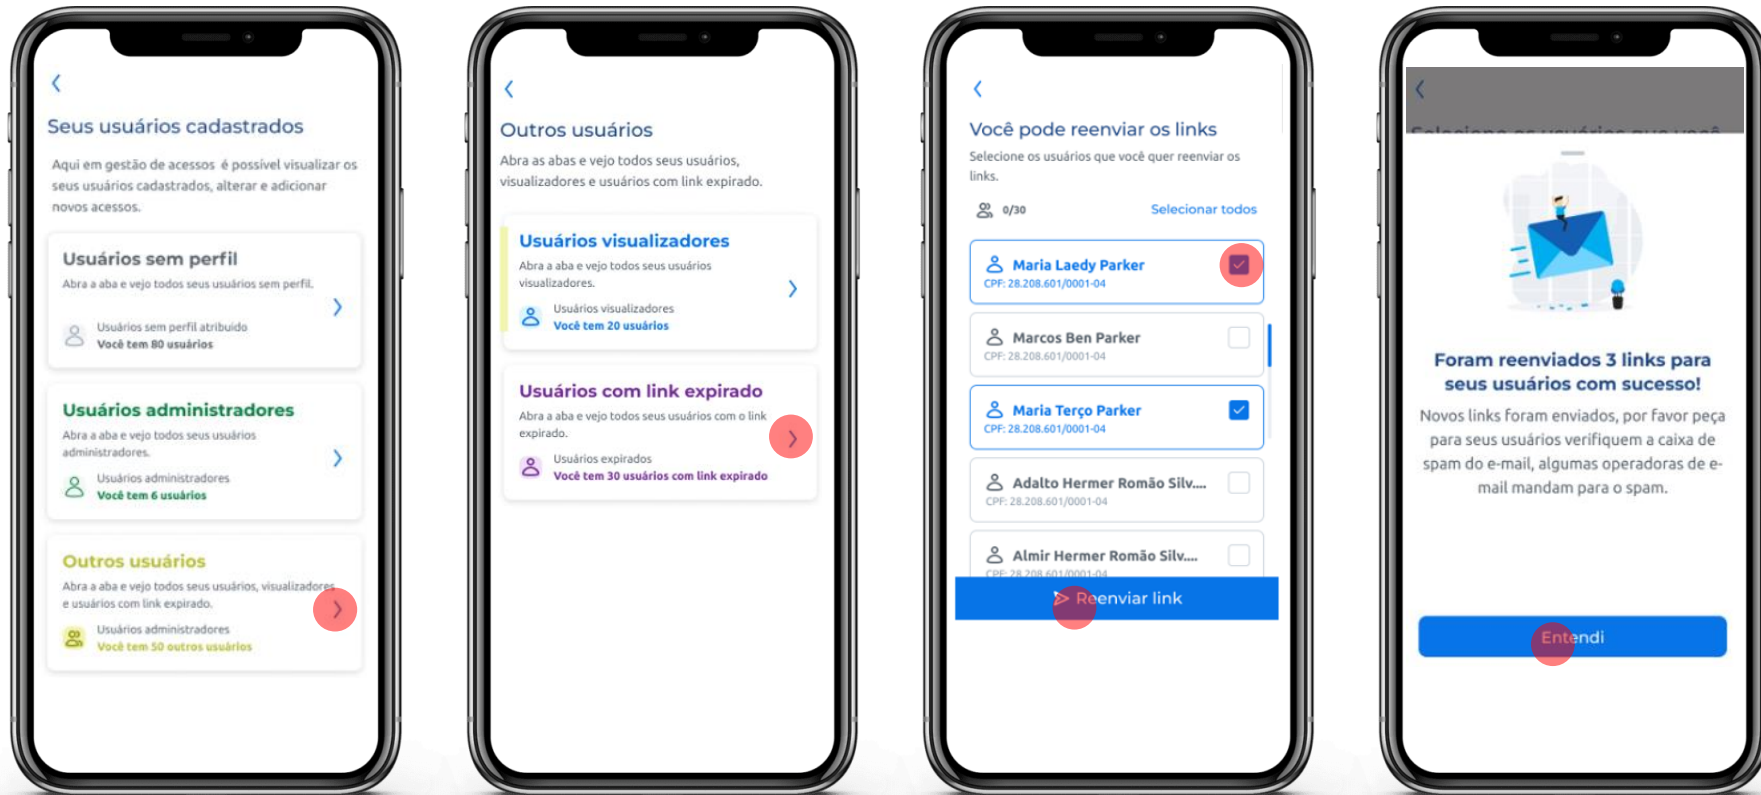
‹

Seus usuários cadastrados

Aqui em gestão de acessos é possível visualizar os seus usuários cadastrados, alterar e adicionar novos acessos.

Usuários sem perfil
Abra a aba e vejo todos seus usuários sem perfil.
Usuários sem perfil atribuido
Você tem 80 usuários
›

Usuários administradores
Abra a aba e vejo todos seus usuários administradores.
Usuários administradores
Você tem 6 usuários
›

Outros usuários
Abra a aba e vejo todos seus usuários, visualizadores e usuários com link expirado.
Usuários administradores
Você tem 50 outros usuários
›

‹

Outros usuários

Abra as abas e vejo todos seus usuários, visualizadores e usuários com link expirado.

Usuários visualizadores
Abra a aba e vejo todos seus usuários visualizadores.
Usuários visualizadores
Você tem 20 usuários
›

Usuários com link expirado
Abra a aba e vejo todos seus usuários com o link expirado.
Usuários expirados
Você tem 30 usuários com link expirado
›

‹

Você pode reenviar os links

Selecione os usuários que você quer reenviar os links.

0/30
Selecionar todos

Maria Laedy Parker
CPF: 28.208.601/0001-04

Marcos Ben Parker
CPF: 28.208.601/0001-04

Maria Terço Parker
CPF: 28.208.601/0001-04

Adalto Hermer Romão Silv....
CPF: 28.208.601/0001-04

Almir Hermer Romão Silv....
CPF: 28.208.601/0001-04

Reenviar link

‹
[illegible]

Foram reenviados 3 links para seus usuários com sucesso!

Novos links foram enviados, por favor peça para seus usuários verifiquem a caixa de spam do e-mail, algumas operadoras de e-mail mandam para o spam.

Entendi